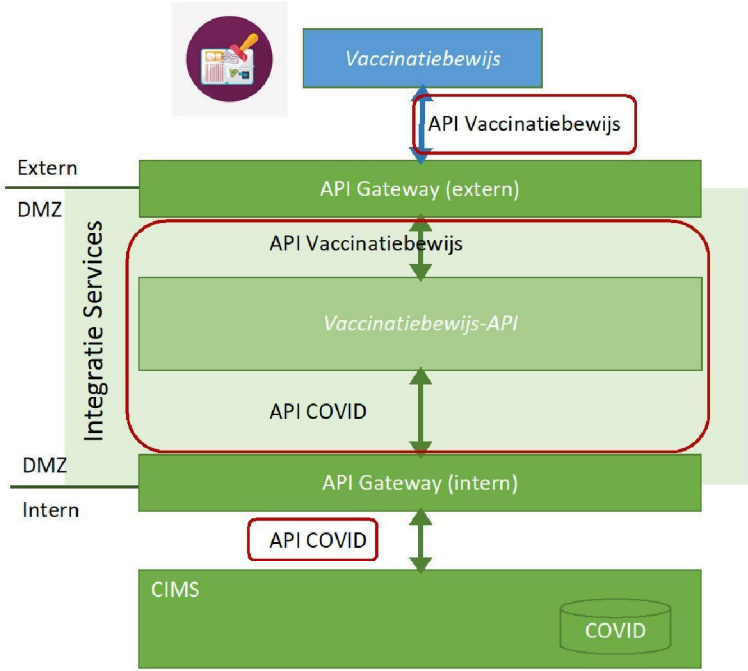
Vaccinatiebewijs

API Vaccinatiebewijs

Extern

API Gateway (extern)

DMZ

Integratie Services

API Vaccinatiebewijs

Vaccinatiebewijs-API

API COVID

DMZ

API Gateway (intern)

Intern

API COVID

CIMS

COVID